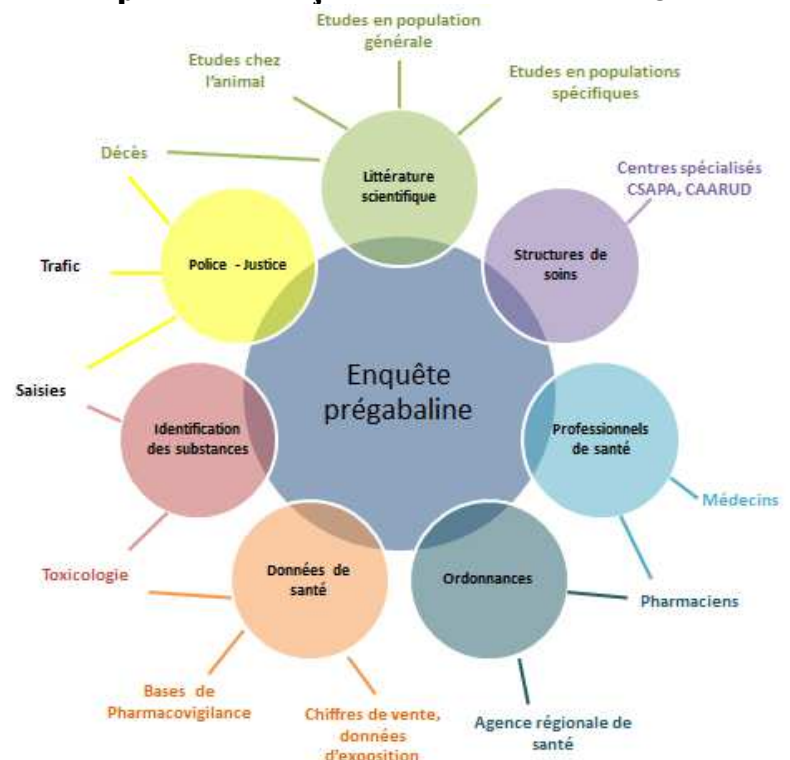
Etudes en population générale

Etudes chez l'animal

Etudes en populations spécifiques

Décès

Littérature scientifique

Centres spécialisés CSAPA, CAARUD

Police - Justice

Structures de soins

Trafic

Enquête prégabaline

Saisies

Identification des substances

Professionnels de santé

Médecins

Toxicologie

Données de santé

Ordonnances

Pharmaciens

Bases de Pharmacovigilance

Chiffres de vente, données d'exposition

Agence régionale de santé